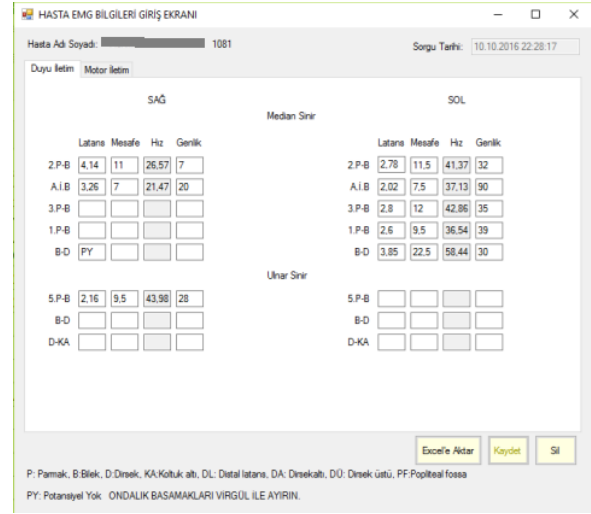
HASTA EMG BİLGİLERİ GİRİŞ EKRANI

Hasta Adı Soyadı: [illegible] 1081

Sorgu Tarihi: 10.10.2016 22:28:17

Duyu İletim | Motor İletim

SAĞ

Median Sinir

SOL

| | Latans | Mesafe | Hız | Genlik |
|---|---|---|---|---|
| 2.P-B | 4,14 | 11 | 26,57 | 7 |
| A.İ.B | 3,26 | 7 | 21,47 | 20 |
| 3.P-B | | | | |
| 1.P-B | | | | |
| B-D | PY | | | |

| | Latans | Mesafe | Hız | Genlik |
|---|---|---|---|---|
| 2.P-B | 2,78 | 11,5 | 41,37 | 32 |
| A.İ.B | 2,02 | 7,5 | 37,13 | 90 |
| 3.P-B | 2,8 | 12 | 42,86 | 35 |
| 1.P-B | 2,6 | 9,5 | 36,54 | 39 |
| B-D | 3,85 | 22,5 | 58,44 | 30 |

Ulnar Sinir

| | | | | |
|---|---|---|---|---|
| 5.P-B | 2,16 | 9,5 | 43,98 | 28 |
| B-D | | | | |
| D-KA | | | | |

| | | | | |
|---|---|---|---|---|
| 5.P-B | | | | |
| B-D | | | | |
| D-KA | | | | |

Excel'e Aktar | Kaydet | Sil

P: Parmak, B:Bilek, D:Dirsek, KA:Koltuk altı, DL: Distal latans, DA: Dirsekaltı, DÜ: Dirsek üstü, PF:Popliteal fossa

PY: Potansiyel Yok ONDALIK BASAMAKLARI VİRGÜL İLE AYIRIN.